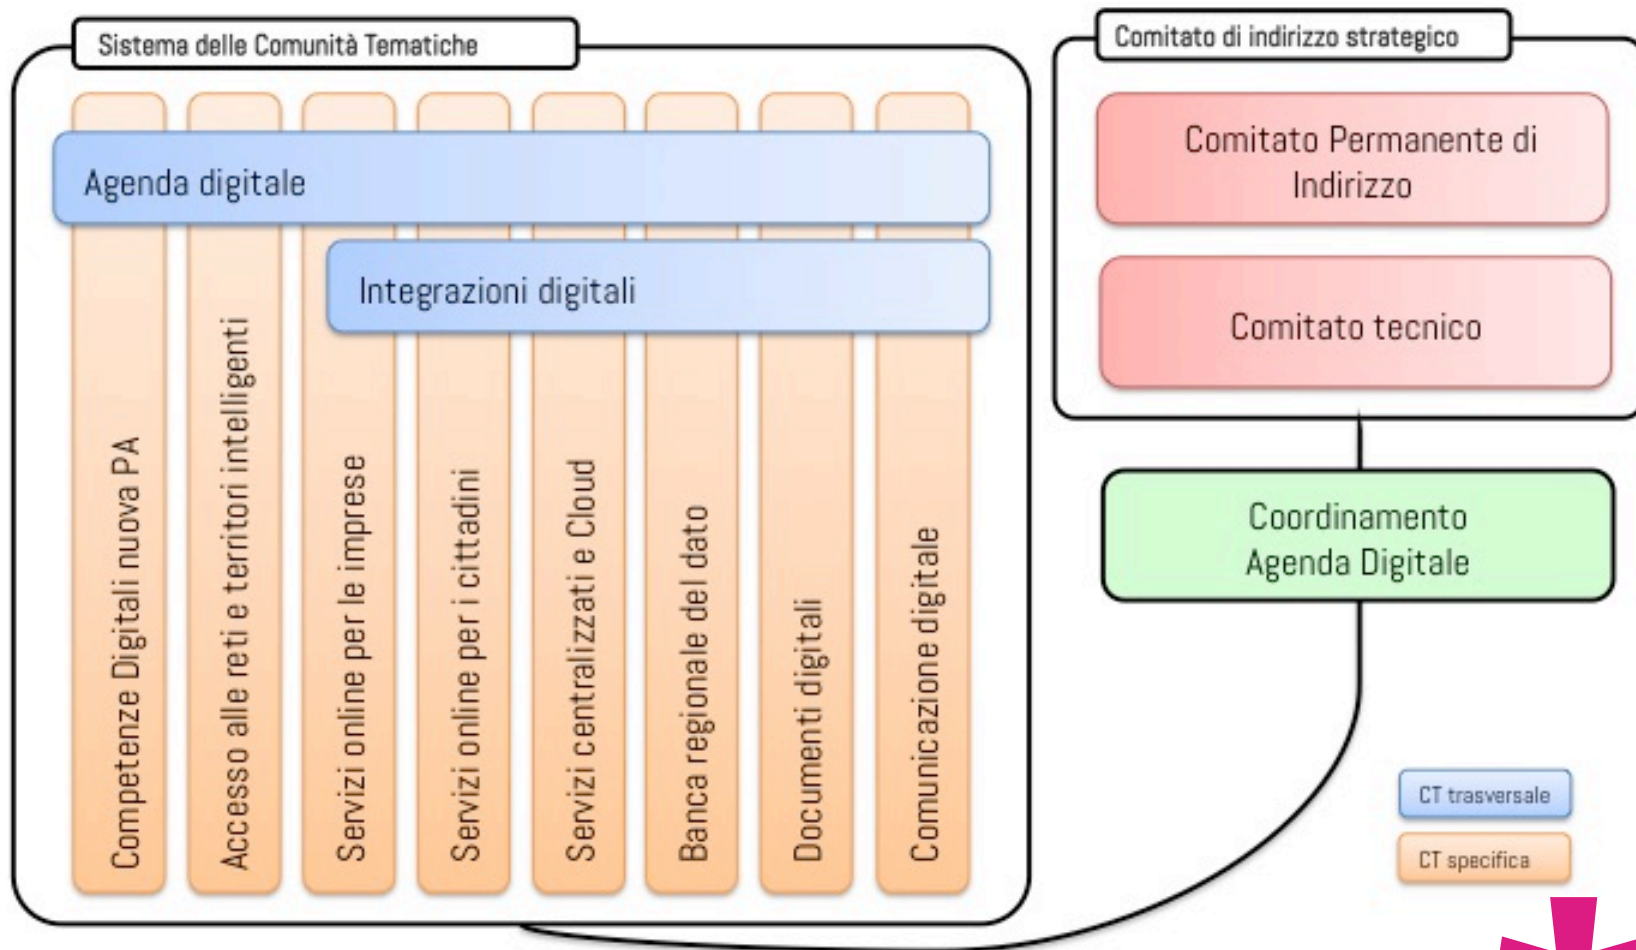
Sistema delle Comunità Tematiche

Agenda digitale

Integrazioni digitali

Competenze Digitali nuova PA

Accesso alle reti e territori intelligenti

Servizi online per le imprese

Servizi online per i cittadini

Servizi centralizzati e Cloud

Banca regionale del dato

Documenti digitali

Comunicazione digitale

Comitato di indirizzo strategico

Comitato Permanente di Indirizzo

Comitato tecnico

Coordinamento Agenda Digitale

CT trasversale

CT specifica